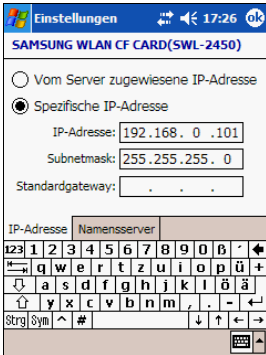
Einstellungen 17:26 ok

SAMSUNG WLAN CF CARD(SWL-2450)

Vom Server zugewiesene IP-Adresse

Spezifische IP-Adresse

IP-Adresse: 192.168. 0 .101

Subnetmask: 255.255.255. 0

Standardgateway: . . .

IP-Adresse | Namensserver

123 1 2 3 4 5 6 7 8 9 0 ß ´ ←
⇆ q w e r t z u i o p ü +
⇧ a s d f g h j k l ö ä
⇧ y x c v b n m , . - ↵
Strg Sym ^ # ↓ ↑ ← →